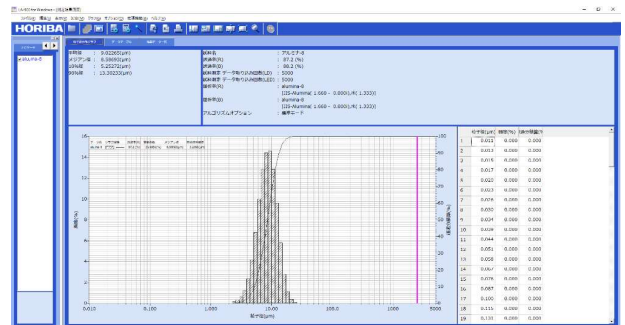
LA-960 for Windows

HORIBA

平均径 : 9.02260(μm)
メジアン径 : 8.58690(μm)
10%径 : 5.25272(μm)
90%径 : 13.30233(μm)

試料名 : アルミナ-8
透過率(R) : 87.2 (%)
透過率(B) : 86.2 (%)
試料測定 データ取り込み回数(LD) : 5000
試料測定 データ取り込み回数(LED) : 5000
屈折率(R) : alumina-8
[(IS-Alumina( 1.660 - 0.000i),水( 1.333))]
屈折率(B) : alumina-8
[(IS-Alumina( 1.660 - 0.000i),水( 1.333))]
アルゴリズムオプション : 標準モード

| | 粒子径(μm) | 頻度(%) | 積算(%) |
|---|---|---|---|
| 1 | 0.011 | 0.000 | 0.000 |
| 2 | 0.013 | 0.000 | 0.000 |
| 3 | 0.015 | 0.000 | 0.000 |
| 4 | 0.017 | 0.000 | 0.000 |
| 5 | 0.020 | 0.000 | 0.000 |
| 6 | 0.022 | 0.000 | 0.000 |
| 7 | 0.026 | 0.000 | 0.000 |
| 8 | 0.030 | 0.000 | 0.000 |
| 9 | 0.034 | 0.000 | 0.000 |
| 10 | 0.039 | 0.000 | 0.000 |
| 11 | 0.044 | 0.000 | 0.000 |
| 12 | 0.051 | 0.000 | 0.000 |
| 13 | 0.058 | 0.000 | 0.000 |
| 14 | 0.067 | 0.000 | 0.000 |
| 15 | 0.076 | 0.000 | 0.000 |
| 16 | 0.087 | 0.000 | 0.000 |
| 17 | 0.100 | 0.000 | 0.000 |
| 18 | 0.115 | 0.000 | 0.000 |
| 19 | 0.131 | 0.000 | 0.000 |

0.010 0.100 1.000 10.00 100.0 1000 5000
粒子径(μm)
頻度(%)
積算(%)